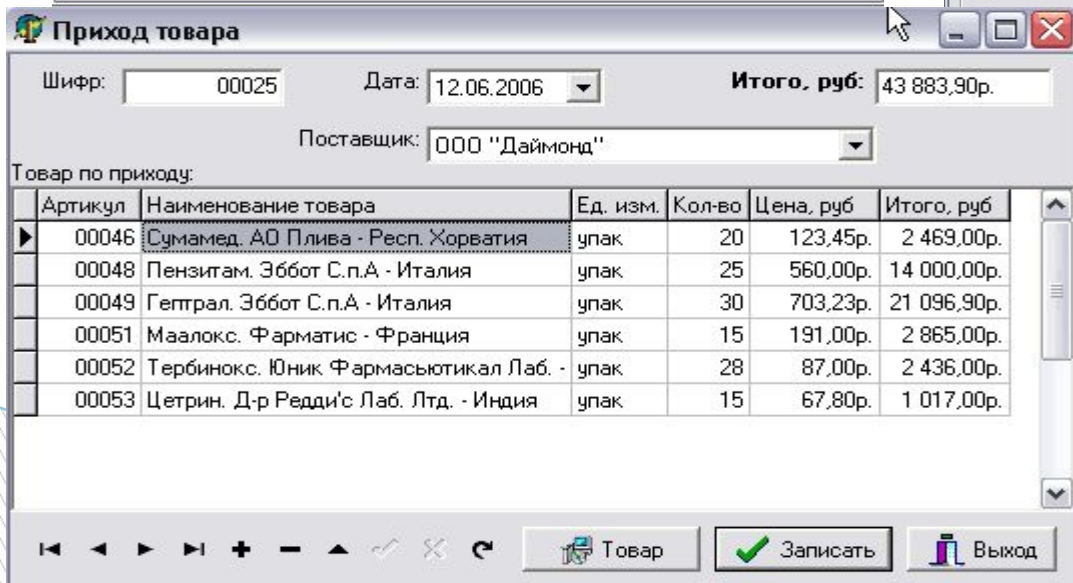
Приход товара

Шифр: 00025 Дата: 12.06.2006 Итого, руб: 43 883,90р.

Поставщик: ООО "Даймонд"

Товар по приходу:

| Артикул | Наименование товара | Ед. изм. | Кол-во | Цена, руб | Итого, руб |
|---|---|---|---|---|---|
| 00046 | Сумамед. АО Плива - Респ. Хорватия | упак | 20 | 123,45р. | 2 469,00р. |
| 00048 | Пензитам. Эббот С.п.А - Италия | упак | 25 | 560,00р. | 14 000,00р. |
| 00049 | Гептрал. Эббот С.п.А - Италия | упак | 30 | 703,23р. | 21 096,90р. |
| 00051 | Маалокс. Фарматис - Франция | упак | 15 | 191,00р. | 2 865,00р. |
| 00052 | Тербинокс. Юник Фармасьютикал Лаб. - | упак | 28 | 87,00р. | 2 436,00р. |
| 00053 | Цетрин. Д-р Редди'с Лаб. Лтд. - Индия | упак | 15 | 67,80р. | 1 017,00р. |

Товар Записать Выход